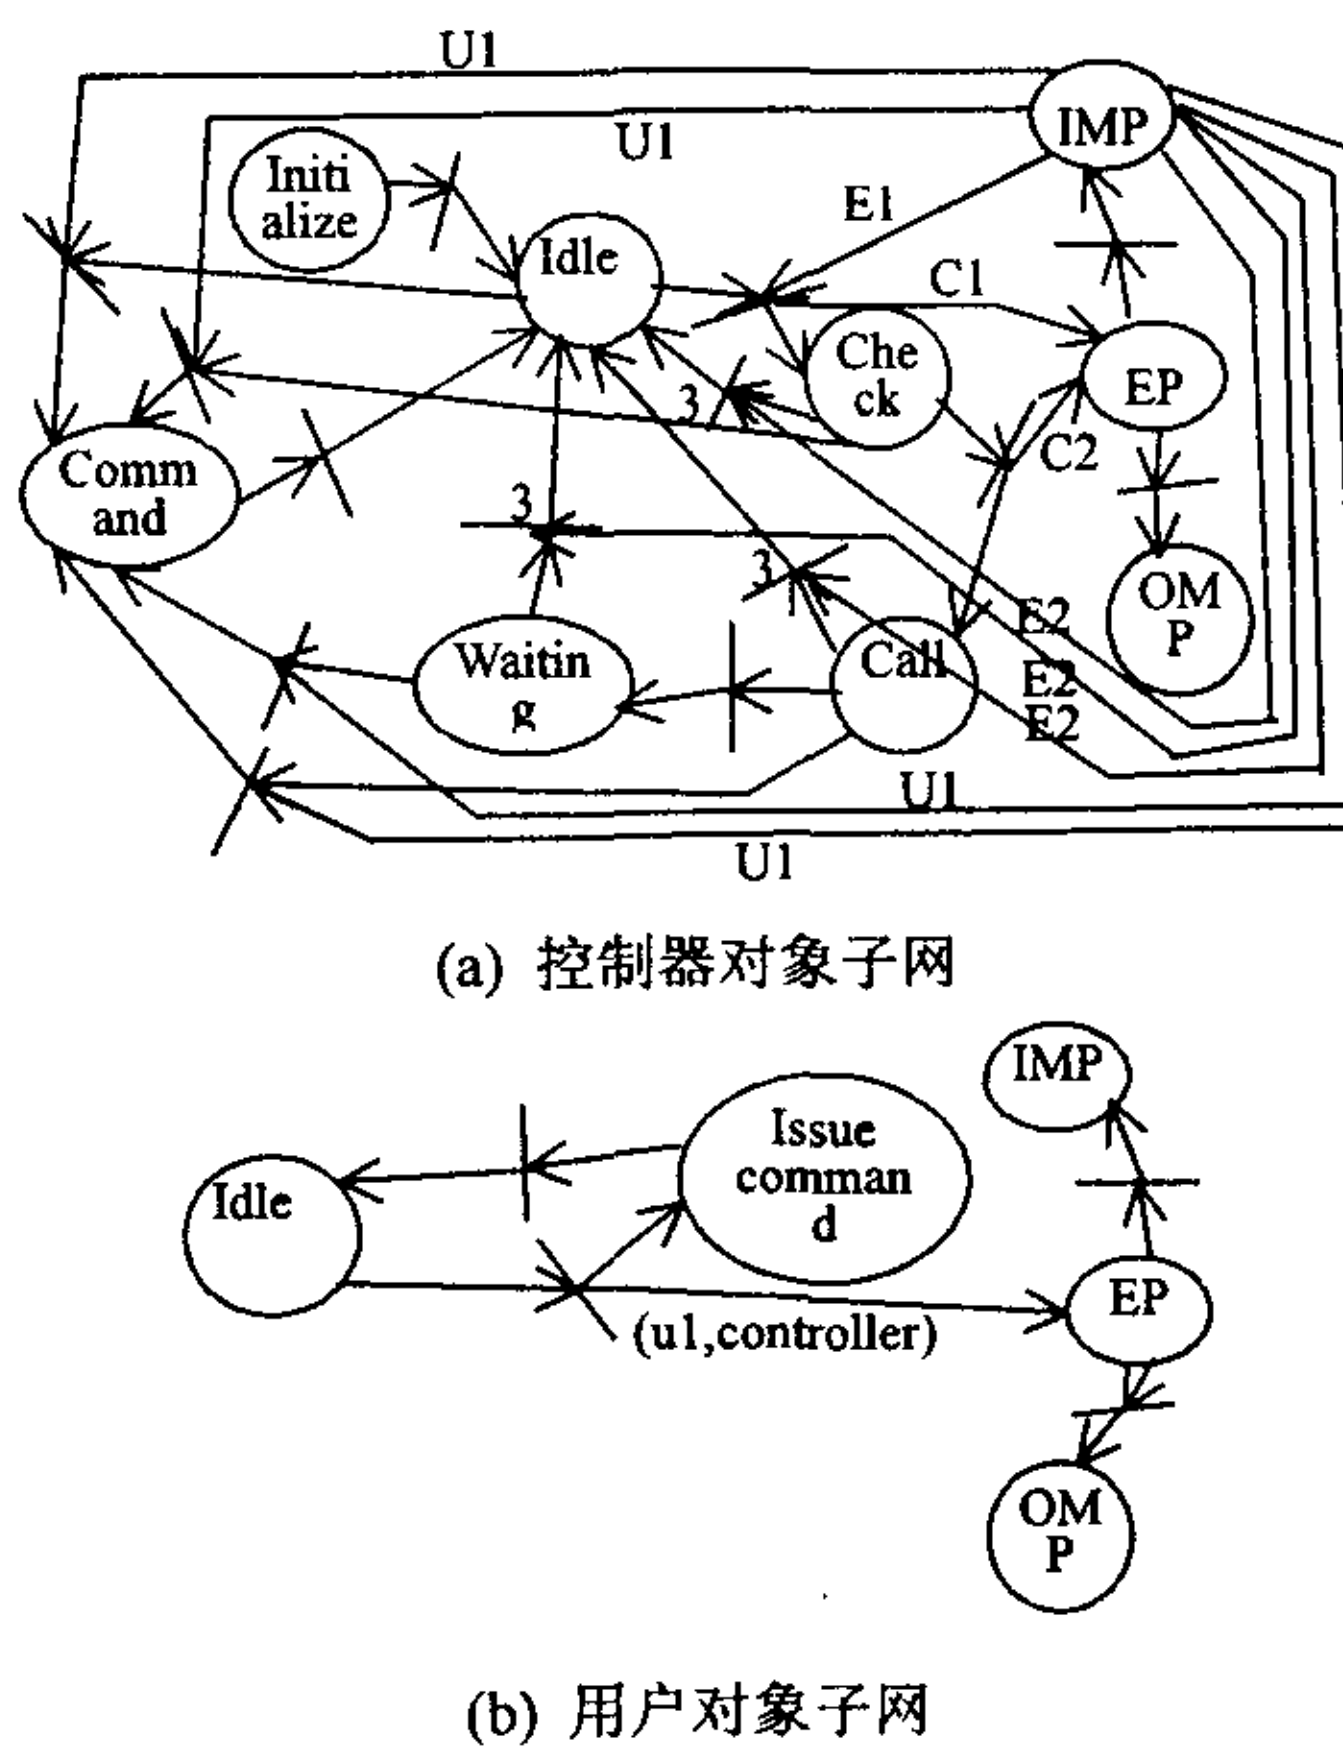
U1

U1

IMP

Initi alize

Idle

E1

C1

Che ck

EP

3

C2

Comm and

3

3

OM P

E2

Waitin g

Call

E2

E2

U1

U1

(a) 控制器对象子网

IMP

Issue comman d

Idle

EP

(u1,controller)

OM P

(b) 用户对象子网